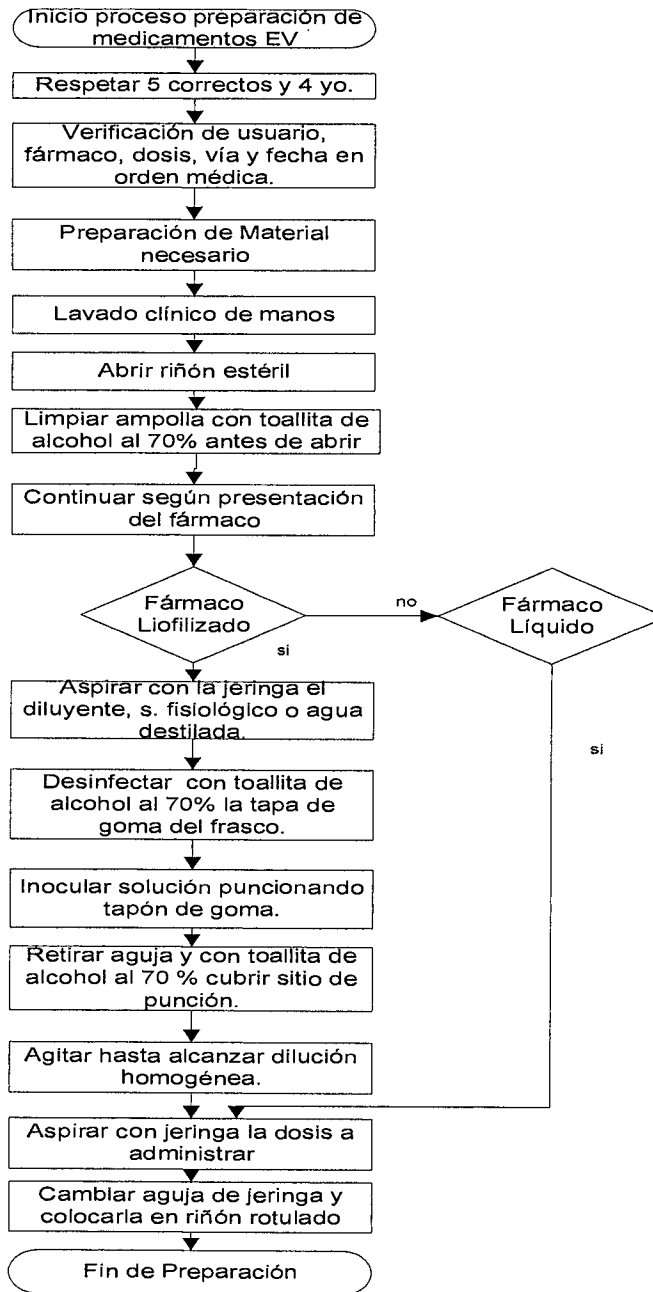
Inicio proceso preparación de medicamentos EV

Respetar 5 correctos y 4 yo.

Verificación de usuario, fármaco, dosis, vía y fecha en orden médica.

Preparación de Material necesario

Lavado clínico de manos

Abrir riñón estéril

Limpiar ampolla con toallita de alcohol al 70% antes de abrir

Continuar según presentación del fármaco

Fármaco Liofilizado

no

Fármaco Líquido

si

Aspirar con la jeringa el diluyente, s. fisiológico o agua destilada.

si

Desinfectar con toallita de alcohol al 70% la tapa de goma del frasco.

Inocular solución puncionando tapón de goma.

Retirar aguja y con toallita de alcohol al 70 % cubrir sitio de punción.

Agitar hasta alcanzar dilución homogénea.

Aspirar con jeringa la dosis a administrar

Cambiar aguja de jeringa y colocarla en riñón rotulado

Fin de Preparación